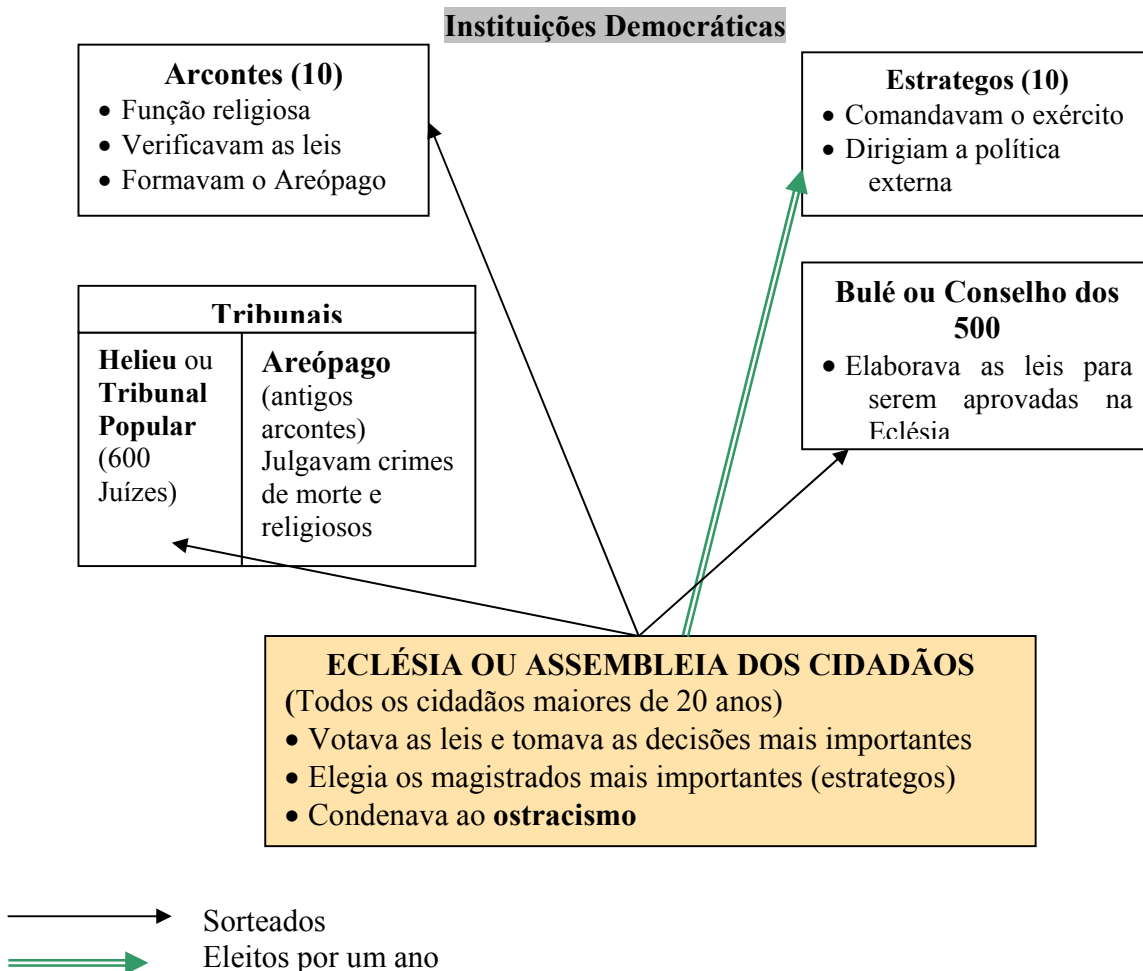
Instituições Democráticas

Arcontes (10)
• Função religiosa
• Verificavam as leis
• Formavam o Areópago

Estrategos (10)
• Comandavam o exército
• Dirigiam a política externa

Tribunais

| Helieu ou Tribunal Popular (600 Juízes) | Areópago (antigos arcontes) Julgavam crimes de morte e religiosos |
|---|---|

Bulé ou Conselho dos 500
• Elaborava as leis para serem aprovadas na Eclésia

ECLÉSIA OU ASSEMBLEIA DOS CIDADÃOS
(Todos os cidadãos maiores de 20 anos)
• Votava as leis e tomava as decisões mais importantes
• Elegia os magistrados mais importantes (estrategos)
• Condenava ao ostracismo

Sorteados
Eleitos por um ano